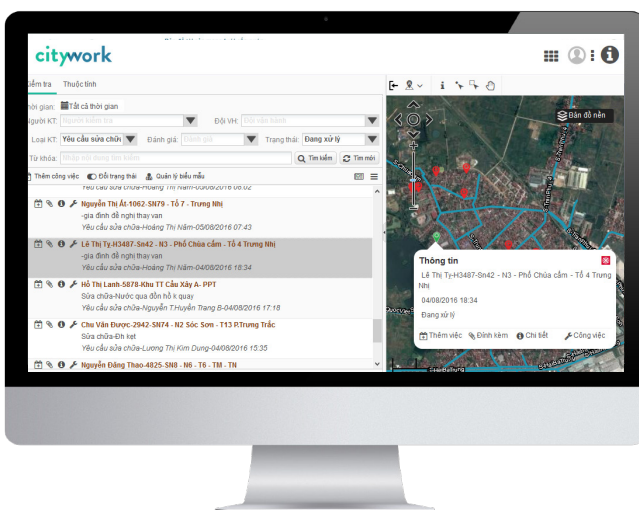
citywork

iểm tra Thuộc tính

thời gian: Tất cả thời gian
Người KT: Người kiểm tra Đội VH: Đội vận hành
Loại KT: Yêu cầu sửa chữa Đánh giá: Đánh giá Trạng thái: Đang xử lý
Từ khóa: Nhập nội dung tìm kiếm Tìm kiếm Tìm mới

Thêm công việc Đổi trạng thái Quản lý biểu mẫu

Yêu cầu sửa chữa-Hoàng Thị Năm-05/08/2016 08:02

Nguyễn Thị Ất-1062-SN79 - Tổ 7 - Trưng Nhị
-gia đình đề nghị thay van
Yêu cầu sửa chữa-Hoàng Thị Năm-05/08/2016 07:43

Lê Thị Tỵ-H3487-Sn42 - N3 - Phố Chùa cầm - Tổ 4 Trưng Nhị
-gia đình đề nghị thay van
Yêu cầu sửa chữa-Hoàng Thị Năm-04/08/2016 18:34

Hồ Thị Lanh-5878-Khu TT Cầu Xây A- PPT
Sửa chữa-Nước qua đồn hồ k quay
Yêu cầu sửa chữa-Nguyễn T.Huyền Trang B-04/08/2016 17:18

Chu Văn Được-2942-SN74 - N2 Sóc Sơn - T13 P.Trưng Trắc
Sửa chữa-Đh kẹt
Yêu cầu sửa chữa-Hoàng Thị Kim Dung-04/08/2016 15:35

Nguyễn Đăng Thao-4825-SN8 - N6 - T6 - TM - TN

Bản đồ nền

Thông tin
Lê Thị Tỵ-H3487-Sn42 - N3 - Phố Chùa cầm - Tổ 4 Trưng Nhị
04/08/2016 18:34
Đang xử lý
Thêm việc Đính kèm Chi tiết Công việc